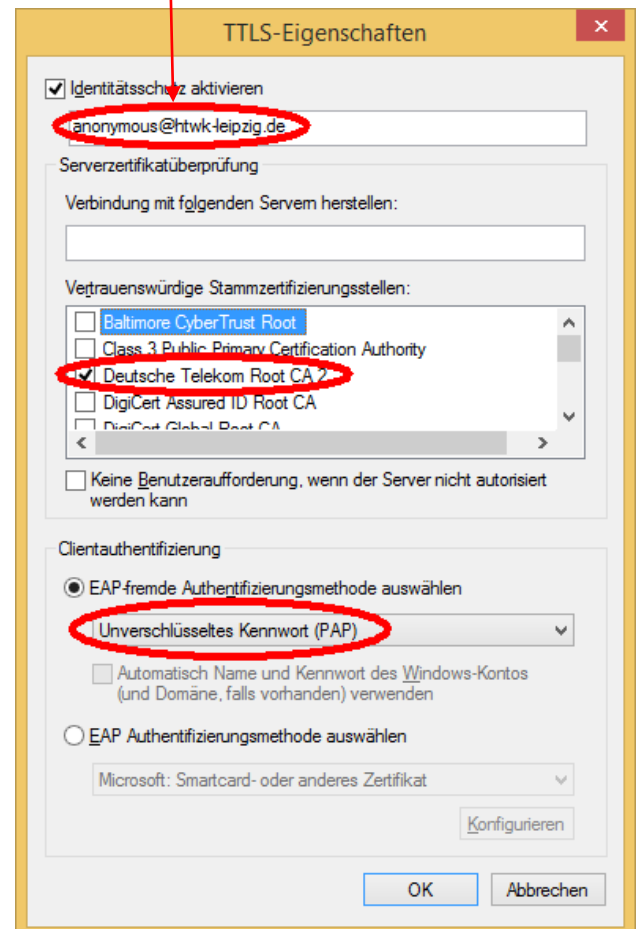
TTLS-Eigenschaften

✕

Identitätsschutz aktivieren

anonymous@htwk-leipzig.de

Serverzertifikatüberprüfung

Verbindung mit folgenden Servern herstellen:

Vertrauenswürdige Stammzertifizierungsstellen:

Baltimore CyberTrust Root
Class 3 Public Primary Certification Authority
Deutsche Telekom Root CA 2
DigiCert Assured ID Root CA
DigiCert Global Root CA

Keine Benutzeraufforderung, wenn der Server nicht autorisiert werden kann

Clientauthentifizierung

EAP-fremde Authentifizierungsmethode auswählen

Unverschlüsseltes Kennwort (PAP)

Automatisch Name und Kennwort des Windows-Kontos (und Domäne, falls vorhanden) verwenden

EAP Authentifizierungsmethode auswählen

Microsoft: Smartcard- oder anderes Zertifikat

Konfigurieren

OK

Abbrechen